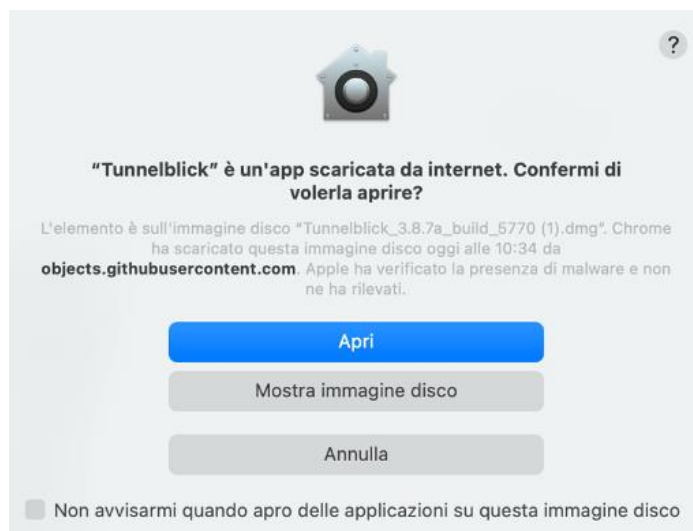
?

"Tunnelblick" è un'app scaricata da internet. Confermi di volerla aprire?

L'elemento è sull'immagine disco "Tunnelblick_3.8.7a_build_5770 (1).dmg". Chrome ha scaricato questa immagine disco oggi alle 10:34 da objects.githubusercontent.com. Apple ha verificato la presenza di malware e non ne ha rilevati.

Apri

Mostra immagine disco

Annulla

Non avvisarmi quando apro delle applicazioni su questa immagine disco